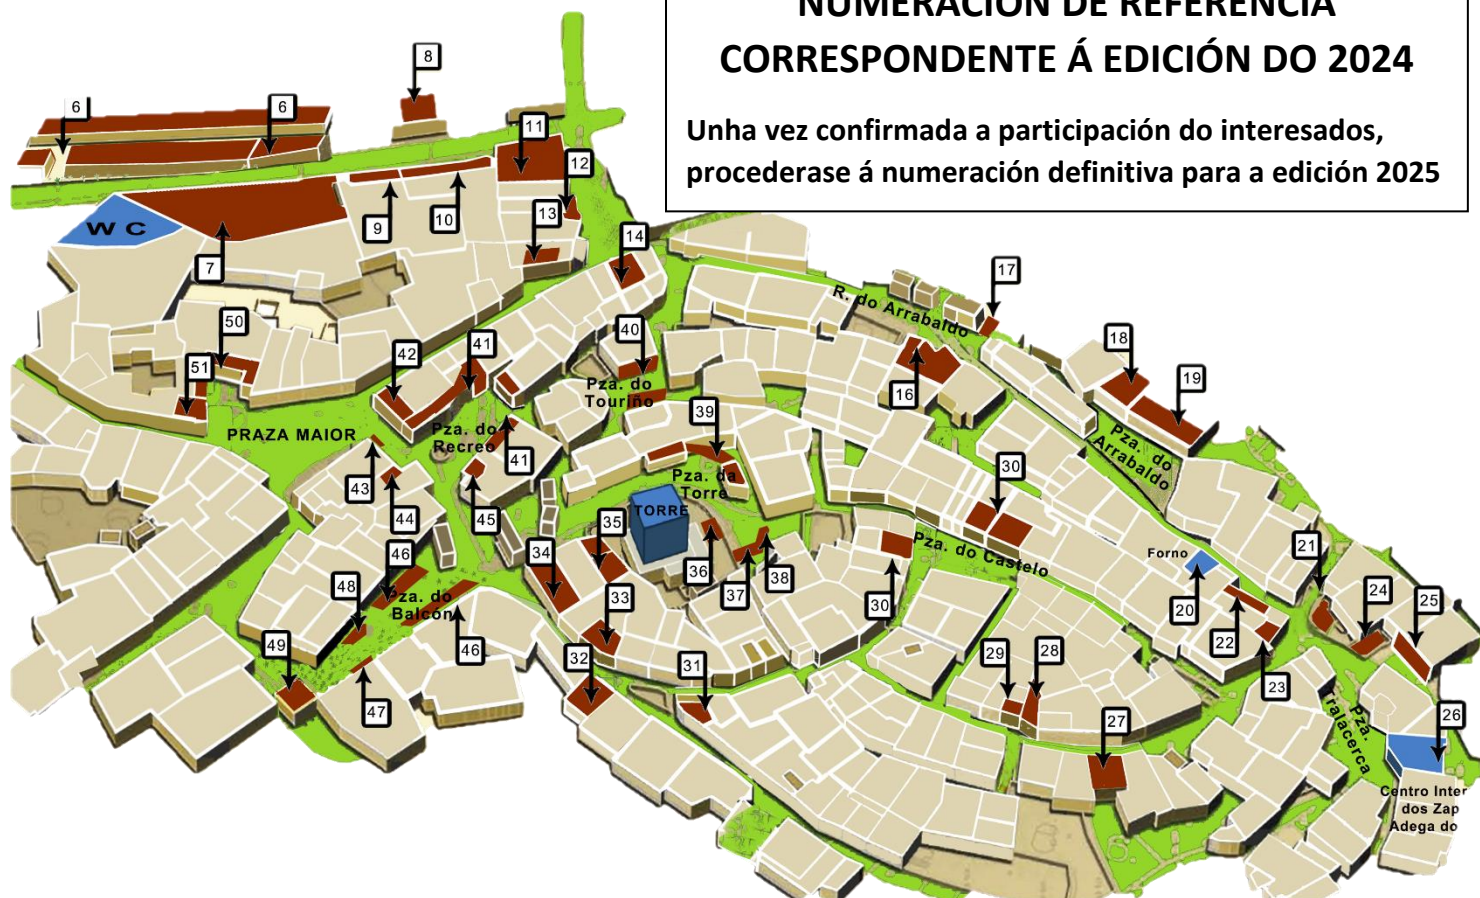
NUMERACIÓN DE REFERENCIA CORRESPONDENTE Á EDICIÓN DO 2024

Unha vez confirmada a participación do interesados, procederase á numeración definitiva para a edición 2025

6
6
8
11
12
W C
9
10
13
7
14
17
R. do Arrabaldo
50
40
18
42
41
51
Pza. do Touriño
19
16
PRAZA MAIOR
Pza. do Recreo
39
Pza. do Arrabaldo
41
43
Pza. da Torre
30
44
45
TORRE
35
46
34
36
37
38
Pza. do Castelo
Forno
21
48
Pza. do Balcón
33
30
20
24
25
22
49
46
32
31
29
28
23
Pza. Tralacerca
47
27
26
Centro Inter dos Zap Adega do